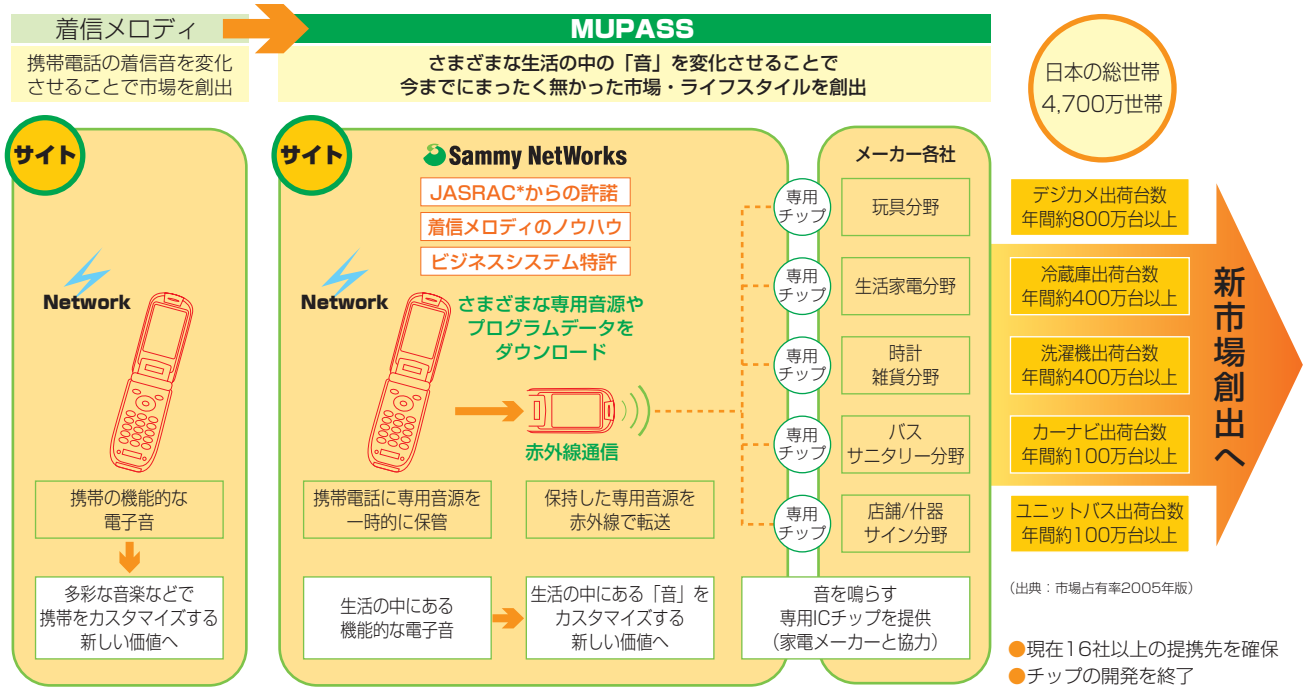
着信メロディ

携帯電話の着信音を変化させることで市場を創出

MUPASS

さまざまな生活の中の「音」を変化させることで今までにまったく無かった市場・ライフスタイルを創出

日本の総世帯
4,700万世帯

サイト

Network

携帯の機能的な電子音

多彩な音楽などで携帯をカスタマイズする新しい価値へ

サイト

Sammy NetWorks

JASRAC*からの許諾

着信メロディのノウハウ

ビジネスシステム特許

Network

さまざまな専用音源やプログラムデータをダウンロード

赤外線通信

携帯電話に専用音源を一時的に保管

保持した専用音源を赤外線で転送

生活の中にある機能的な電子音

生活の中にある「音」をカスタマイズする新しい価値へ

音を鳴らす専用ICチップを提供（家電メーカーと協力）

メーカー各社

専用チップ
玩具分野

専用チップ
生活家電分野

専用チップ
時計雑貨分野

専用チップ
バスサニタリー分野

専用チップ
店舗/什器サイン分野

デジカメ出荷台数
年間約800万台以上

冷蔵庫出荷台数
年間約400万台以上

洗濯機出荷台数
年間約400万台以上

カーナビ出荷台数
年間約100万台以上

ユニットバス出荷台数
年間約100万台以上

新市場創出へ

（出典：市場占有率2005年版）

●現在16社以上の提携先を確保
●チップの開発を終了